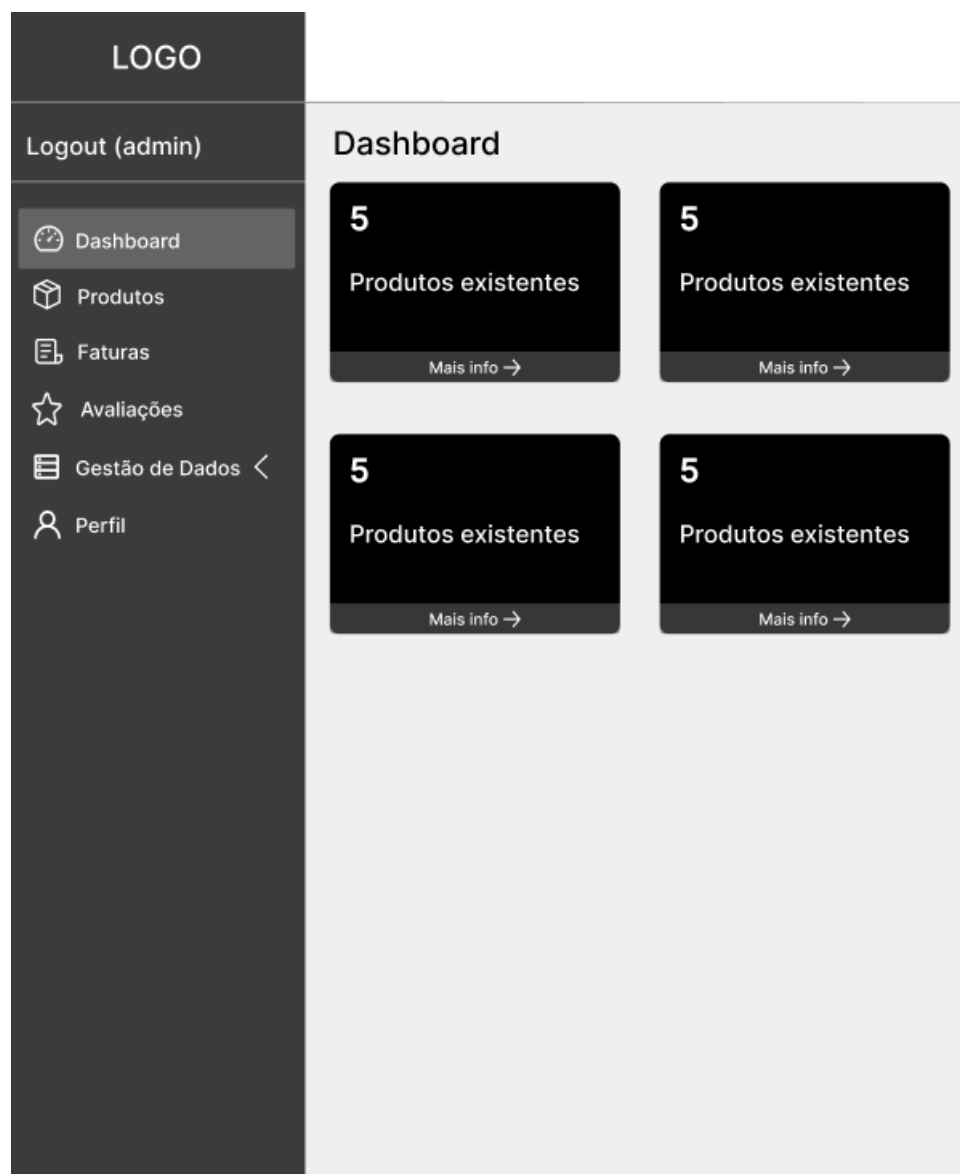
LOGO

Logout (admin)

Dashboard
Produtos
Faturas
Avaliações
Gestão de Dados <
Perfil

Dashboard

5
Produtos existentes
Mais info →

5
Produtos existentes
Mais info →

5
Produtos existentes
Mais info →

5
Produtos existentes
Mais info →